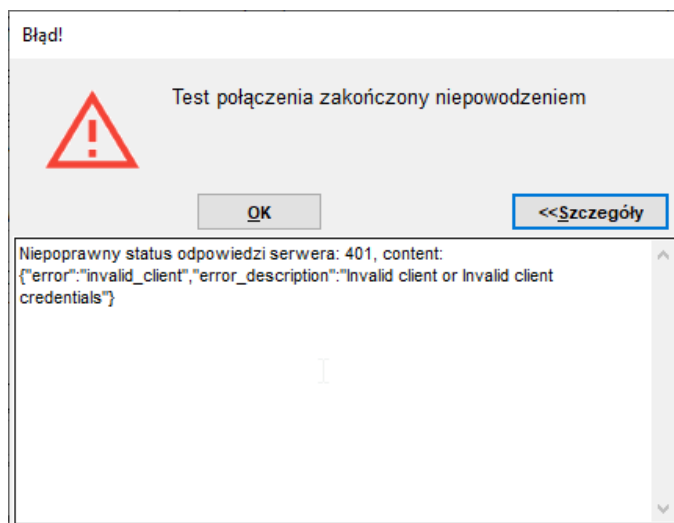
Błąd!

Test połączenia zakończony niepowodzeniem

OK

<<Szczegóły

Niepoprawny status odpowiedzi serwera: 401, content: {"error":"invalid_client","error_description":"Invalid client or Invalid client credentials"}